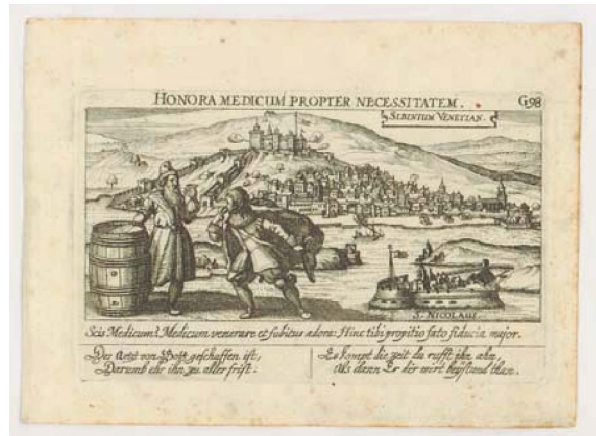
HONORA MEDICUM PROPTER NECESSITATEM. G98

SEBENICUM VENETIAN.

S. NICOLAUS.

Scis Medicum? Medicum venerare et subitus adora: Hinc tibi propitio fato fiducia major.

Der Artzt von Gott geschaffen ist, Darumb ehr ihn zu aller frist:

Es kompt die zeit du rufft ihn ahn, Als dann Er dir wirt beystand than.